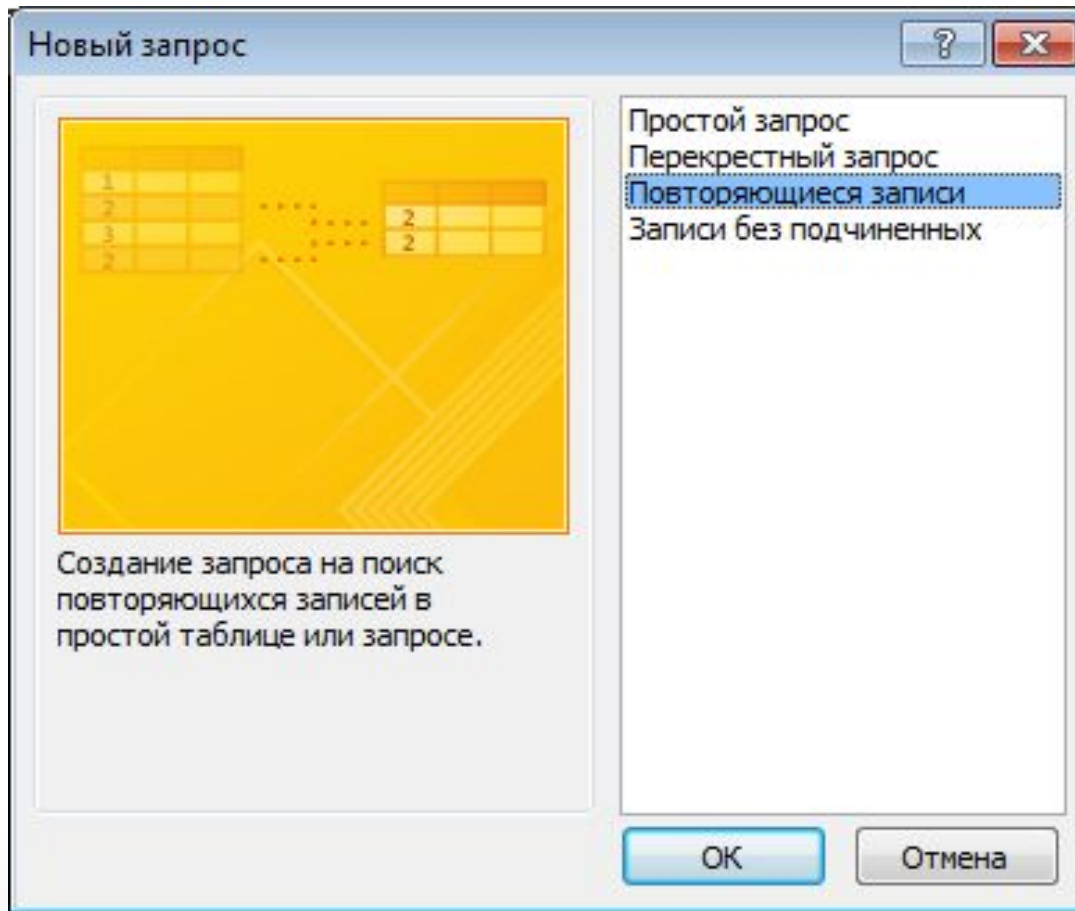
Новый запрос

?

1
2
3
2

2
2

Создание запроса на поиск повторяющихся записей в простой таблице или запросе.

Простой запрос
Перекрестный запрос
Повторяющиеся записи
Записи без подчиненных

OK

Отмена